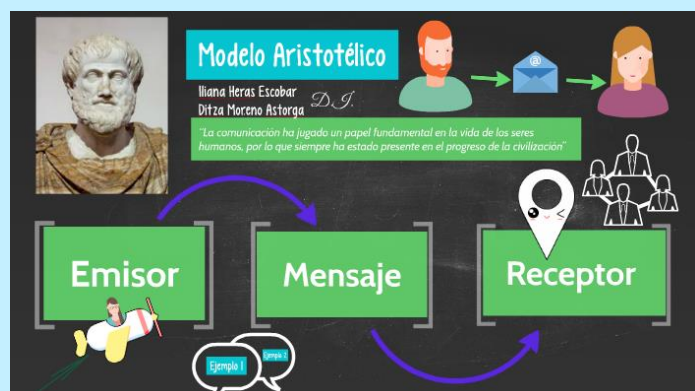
Modelo Aristotélico

Iliana Heras Escobar
Ditza Moreno Astorga

D.I.

"La comunicación ha jugado un papel fundamental en la vida de los seres humanos, por lo que siempre ha estado presente en el progreso de la civilización"

Emisor

Mensaje

Receptor

Ejemplo 1

Ejemplo 2